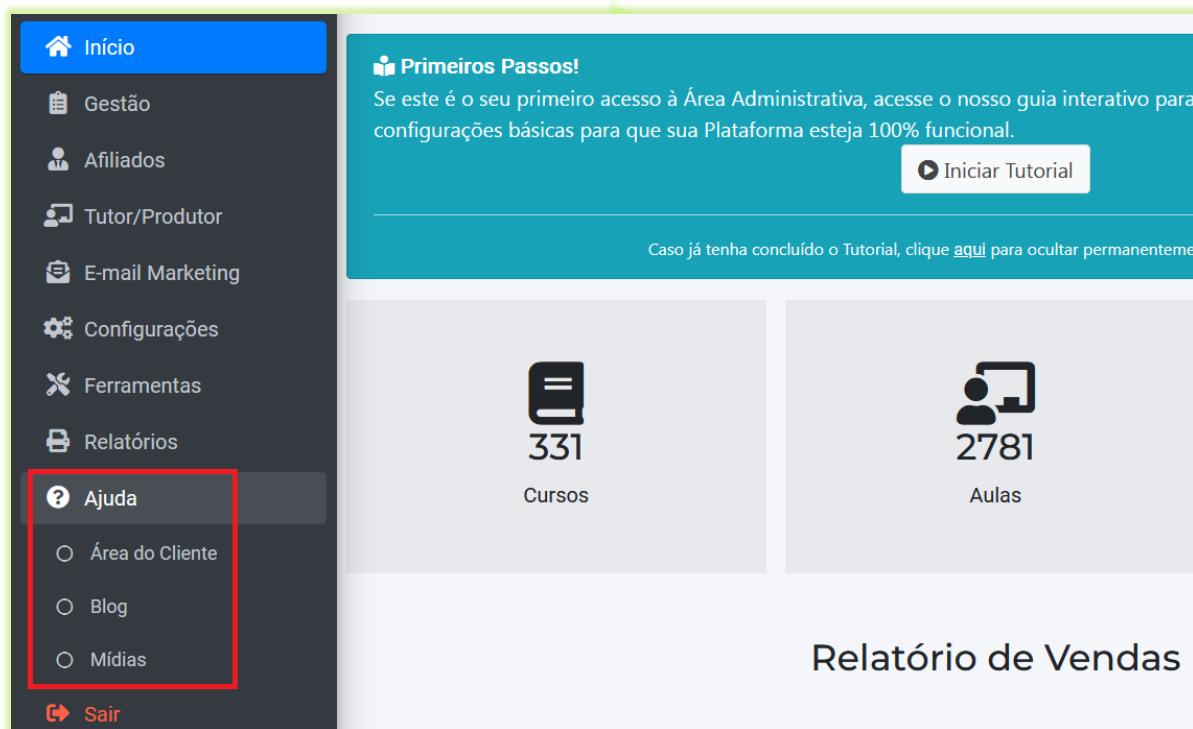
Início
Gestão
Afiliados
Tutor/Produtor
E-mail Marketing
Configurações
Ferramentas
Relatórios
Ajuda
Área do Cliente
Blog
Mídias
Sair

Primeiros Passos!
Se este é o seu primeiro acesso à Área Administrativa, acesse o nosso guia interativo para configurações básicas para que sua Plataforma esteja 100% funcional.

Iniciar Tutorial

Caso já tenha concluído o Tutorial, clique aqui para ocultar permanenteme

331
Cursos

2781
Aulas

Relatório de Vendas